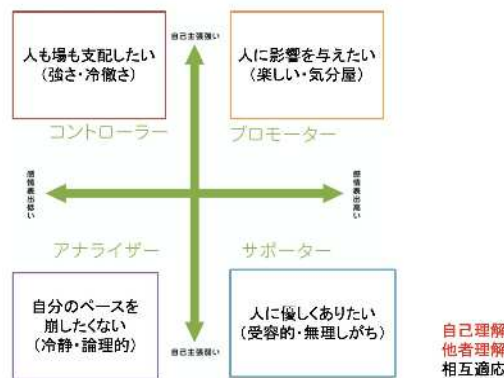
人も場も支配したい
（強さ・冷徹さ）

自己主張強い

人に影響を与えたい
（楽しい・気分屋）

コントローラー

プロモーター

感情表出低い

感情表出高い

アナライザー

サポーター

自分のペースを
崩したくない
（冷静・論理的）

自己主張弱い

人に優しくありたい
（受容的・無理しがち）

自己理解
他者理解
相互適応